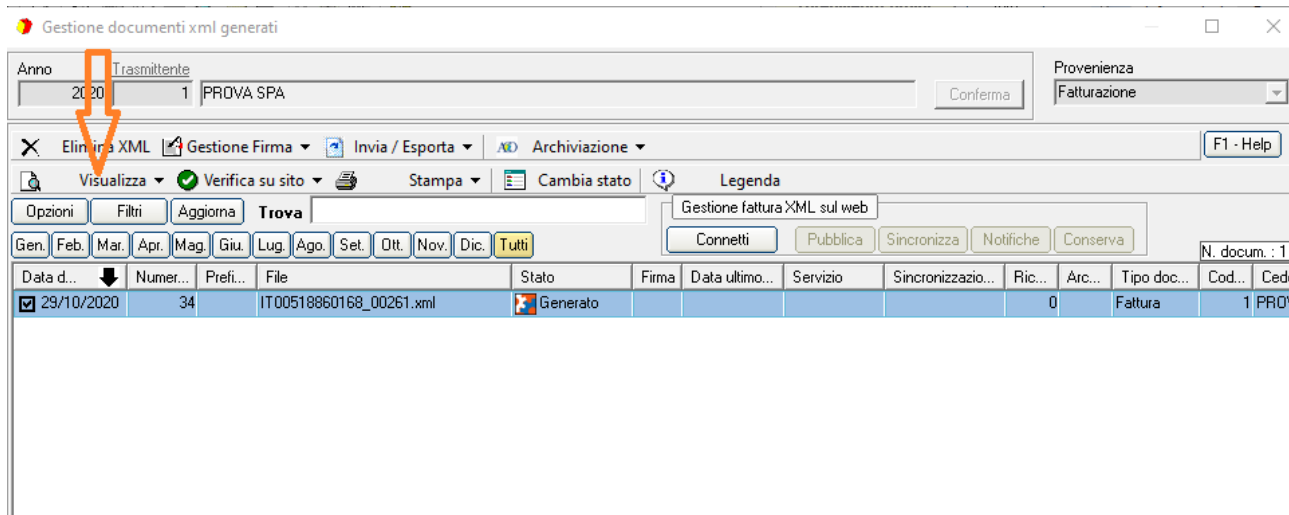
Gestione documenti xml generati

Anno 2020
Trasmittente 1 PROVA SPA
Conferma
Provenienza
Fatturazione

Elimina XML  Gestione Firma ▾  Invia / Esporta ▾  Archiviazione ▾  F1 - Help

Visualizza ▾  Verifica su sito ▾  Stampa ▾  Cambia stato  Legenda

Opzioni  Filtri  Aggiorna  Trova
Gestione fattura XML sul web
Connetti  Pubblica  Sincronizza  Notifiche  Conserva

Gen. Feb. Mar. Apr. Mag. Giu. Lug. Ago. Set. Ott. Nov. Dic. Tutti
N. docum. : 1

| Data d... | Numer... | Prefi... | File | Stato | Firma | Data ultimo... | Servizio | Sincronizzazio... | Ric... | Arc... | Tipo doc... | Cod... | Cede |
|---|---|---|---|---|---|---|---|---|---|---|---|---|---|
| 29/10/2020 | 34 | | IT00518860168_00261.xml | Generato | | | | | 0 | | Fattura | 1 | PROV |